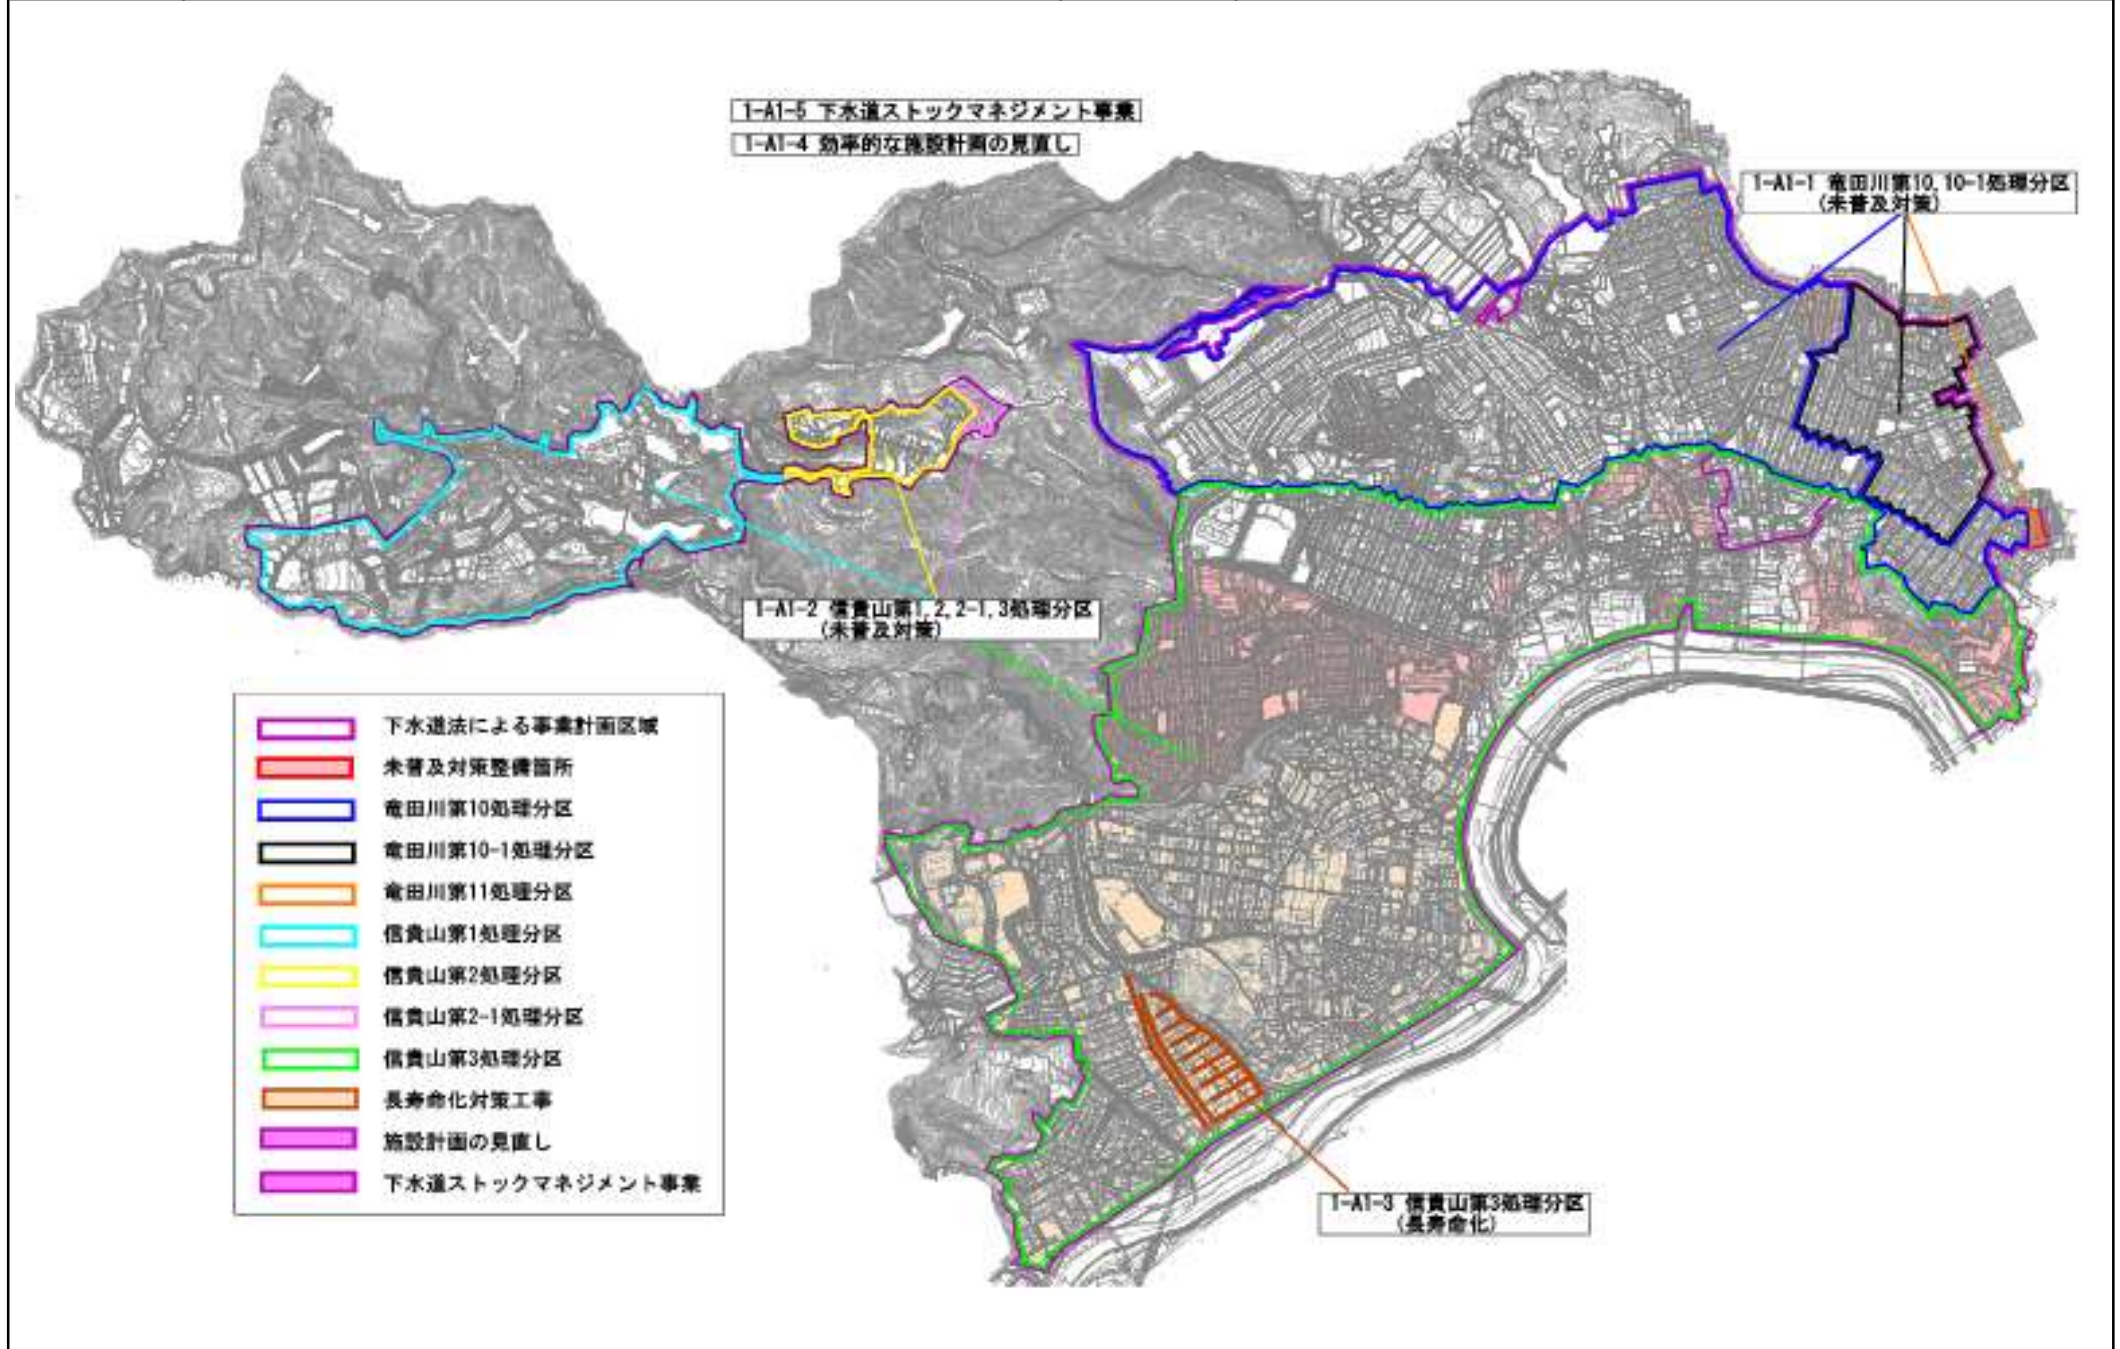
1-A1-5 下水道ストックマネジメント事業

1-A1-4 効率的な施設計画の見直し

1-A1-1 竜田川第10,10-1処理分区
(未普及対策)

1-A1-2 信貴山第1,2,2-1,3処理分区
(未普及対策)

下水道法による事業計画区域
未普及対策整備箇所
竜田川第10処理分区
竜田川第10-1処理分区
竜田川第11処理分区
信貴山第1処理分区
信貴山第2処理分区
信貴山第2-1処理分区
信貴山第3処理分区
長寿命化対策工事
施設計画の見直し
下水道ストックマネジメント事業

1-A1-3 信貴山第3処理分区
(長寿命化)